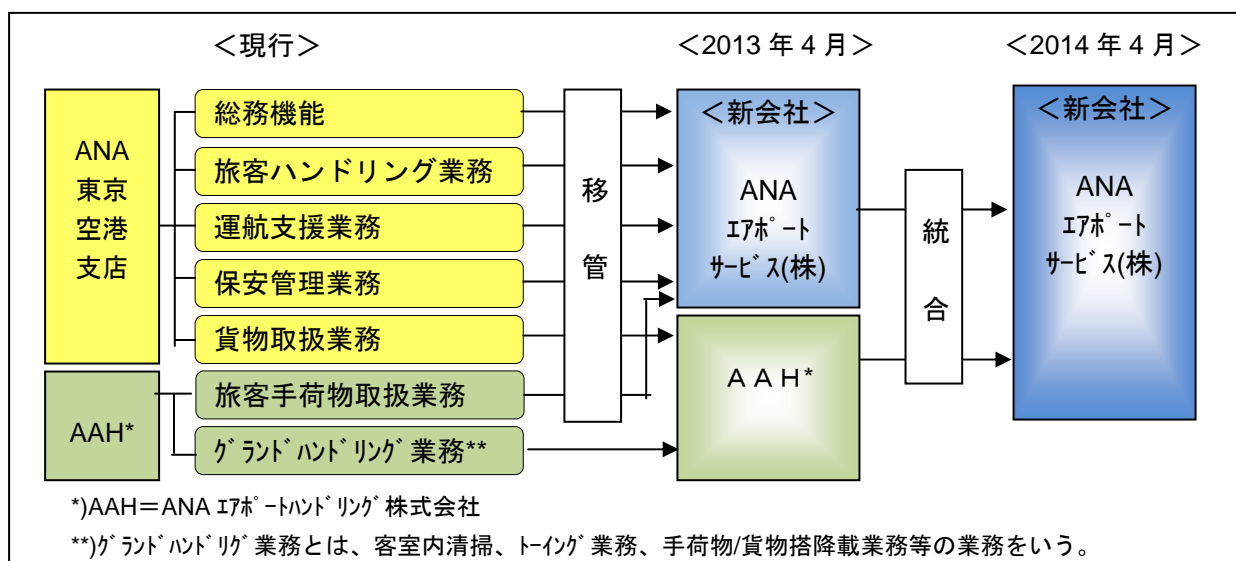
＜現行＞

＜2013 年 4 月＞

＜2014 年 4 月＞

ANA 東京 空港 支店

総務機能

旅客ハンドリング業務

運航支援業務

保安管理業務

貨物取扱業務

AAH*

旅客手荷物取扱業務

ｸﾞﾗﾝﾄﾞﾊﾝﾄﾞﾘﾝｸﾞ業務**

移管

＜新会社＞ ANA ｴｱﾎﾟｰﾄ ｻｰﾋﾞｽ(株)

ＡＡＨ*

統合

＜新会社＞ ANA ｴｱﾎﾟｰﾄ ｻｰﾋﾞｽ(株)

*)AAH＝ANA ｴｱﾎﾟｰﾄﾊﾝﾄﾞﾘﾝｸﾞ株式会社

**)ｸﾞﾗﾝﾄﾞﾊﾝﾄﾞﾘｸﾞ業務とは、客室内清掃、ﾄｰｲﾝｸﾞ業務、手荷物/貨物搭降載業務等の業務をいう。